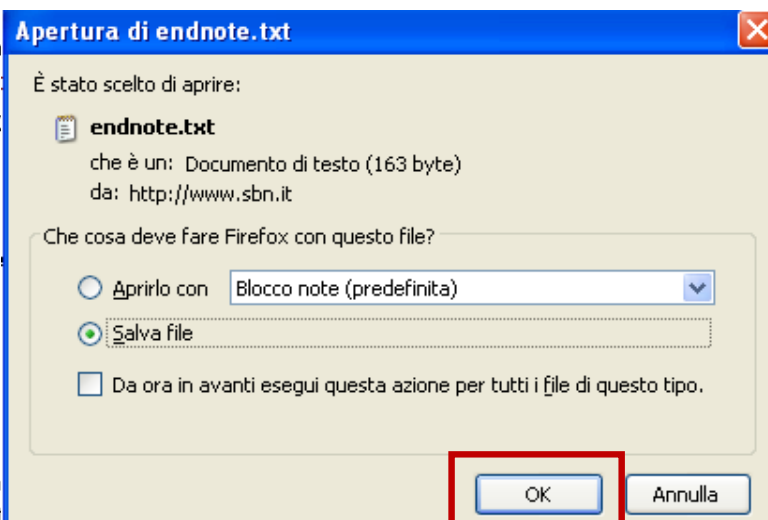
Apertura di endnote.txt

È stato scelto di aprire:

endnote.txt

che è un: Documento di testo (163 byte)

da: http://www.sbn.it

Che cosa deve fare Firefox con questo file?

Aprirlo con Blocco note (predefinita)

Salva file

Da ora in avanti esegui questa azione per tutti i file di questo tipo.

OK Annulla